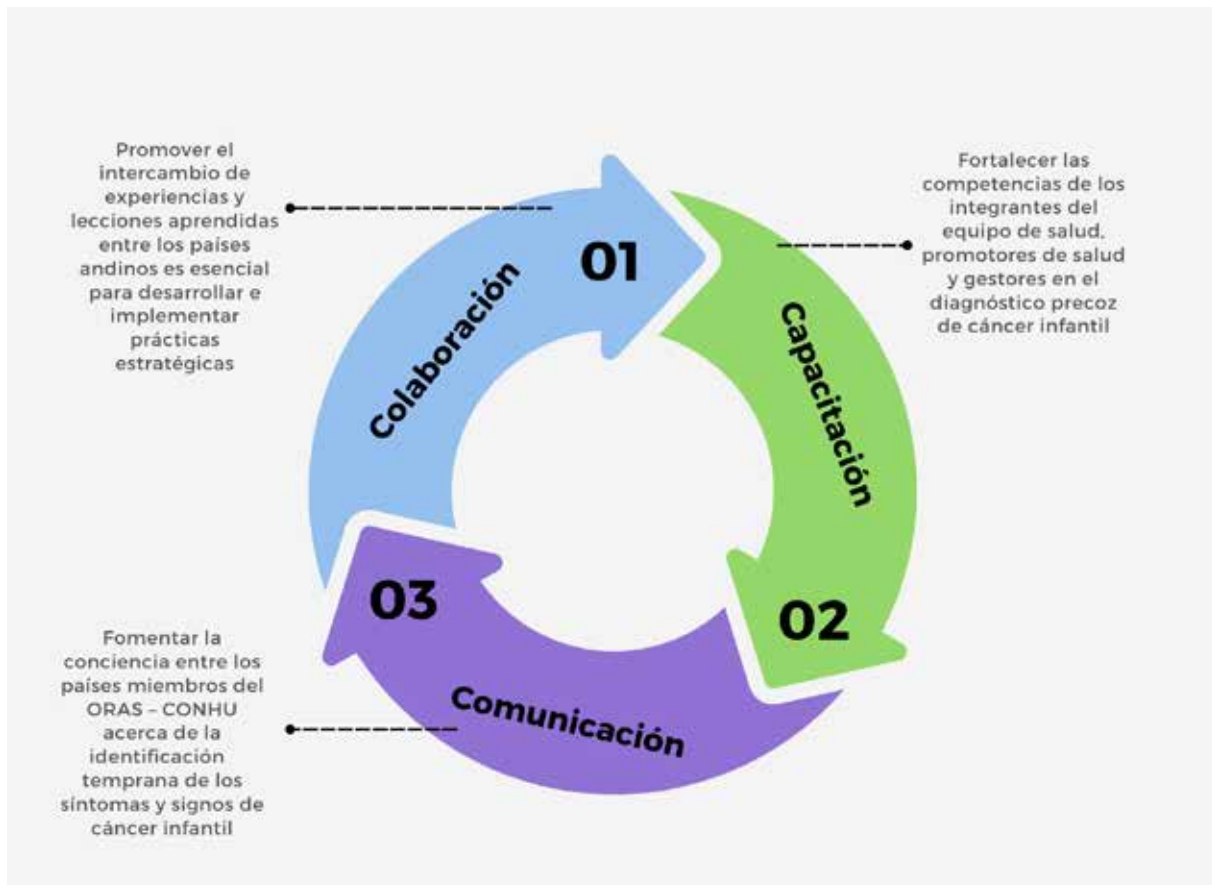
Promover el intercambio de experiencias y lecciones aprendidas entre los países andinos es esencial para desarrollar e implementar prácticas estratégicas

01

Colaboración

Fortalecer las competencias de los integrantes del equipo de salud, promotores de salud y gestores en el diagnóstico precoz de cáncer infantil

Capacitación

02

03

Comunicación

Fomentar la conciencia entre los países miembros del ORAS – CONHU acerca de la identificación temprana de los síntomas y signos de cáncer infantil